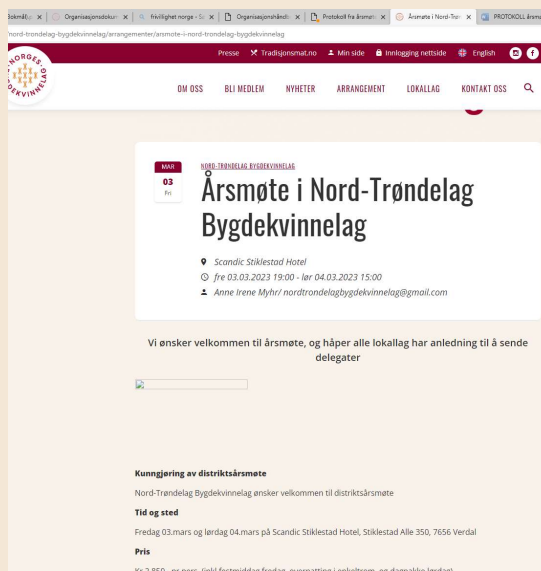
Bokmål | Organisasjonsdokum | frivillighet norge - S | Organisasjonshåndb | Protokoll fra årsmø | Årsmøte i Nord-Trø | PROTOKOLL årsm

nord-trondelag-bygdekvinnelag/arrangementer/arsmote-i-nord-trondelag-bygdekvinnelag

Presse Tradisjonsmat.no Min side Innlogging nettside English

NORGES BYGDEKVINNELAG

OM OSS BLI MEDLEM NYHETER ARRANGEMENT LOKALLAG KONTAKT OSS

MAR 03 Fri

NORD-TRØNDELAG BYGDEKVINNELAG

Årsmøte i Nord-Trøndelag Bygdekvinnelag

Scandic Stiklestad Hotel

fre 03.03.2023 19:00 - lør 04.03.2023 15:00

Anne Irene Myhr/ nordtrondelagbygdekvinnelag@gmail.com

Vi ønsker velkommen til årsmøte, og håper alle lokallag har anledning til å sende delegater

Kunngjøring av distriktsårsmøte

Nord-Trøndelag Bygdekvinnelag ønsker velkommen til distriktsårsmøte

Tid og sted

Fredag 03.mars og lørdag 04.mars på Scandic Stiklestad Hotel, Stiklestad Alle 350, 7656 Verdal

Pris

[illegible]